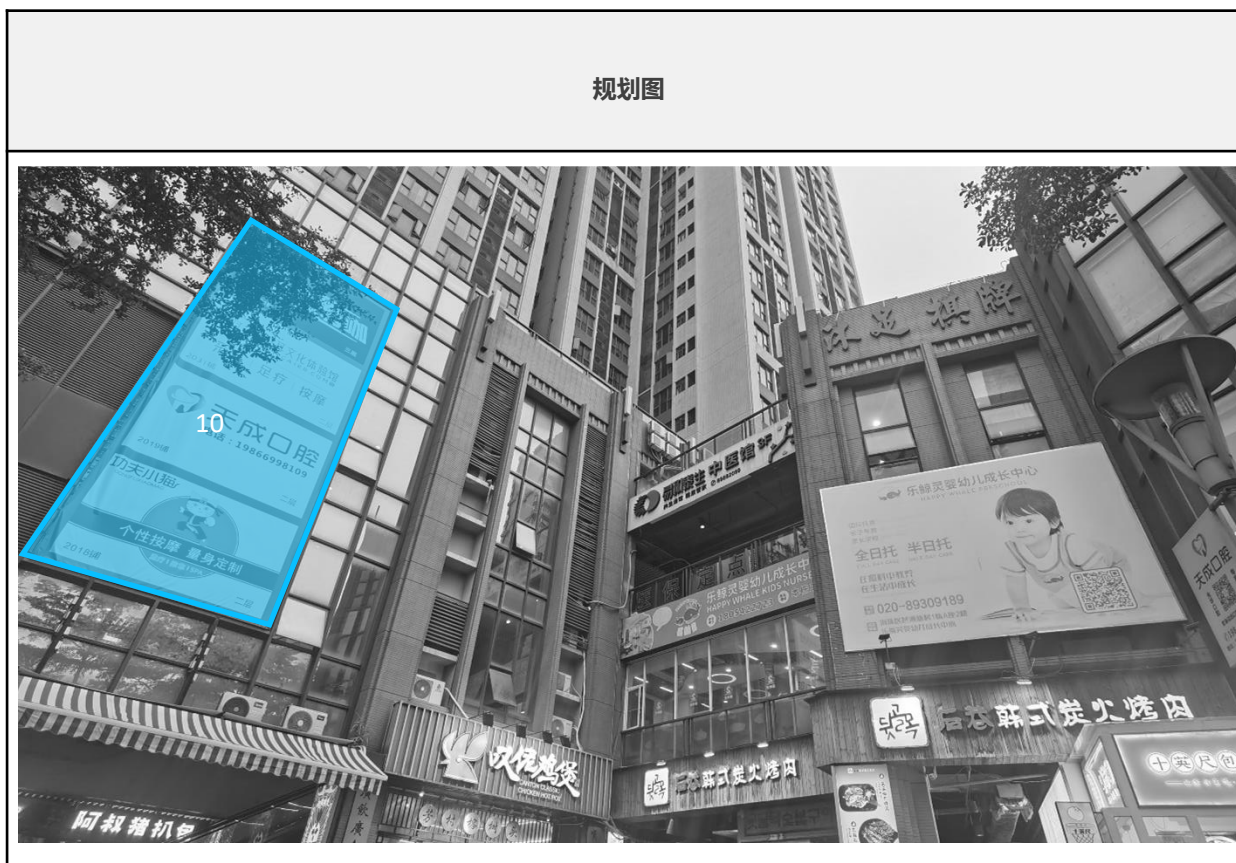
规划图

10

天成口腔

电话：19866998109

功夫小猫

个性按摩 量身定制

推拿 按摩

2018届

二层

中医馆 3F

乐鲸灵婴幼儿成长中心

HAPPY WHALE KIDS NURSERY

全日托 半日托

020-89309189

棋牌

后农韩式炭火烤肉

叹佬鸡煲

阿叔猪扒包

天成口腔

十英尺